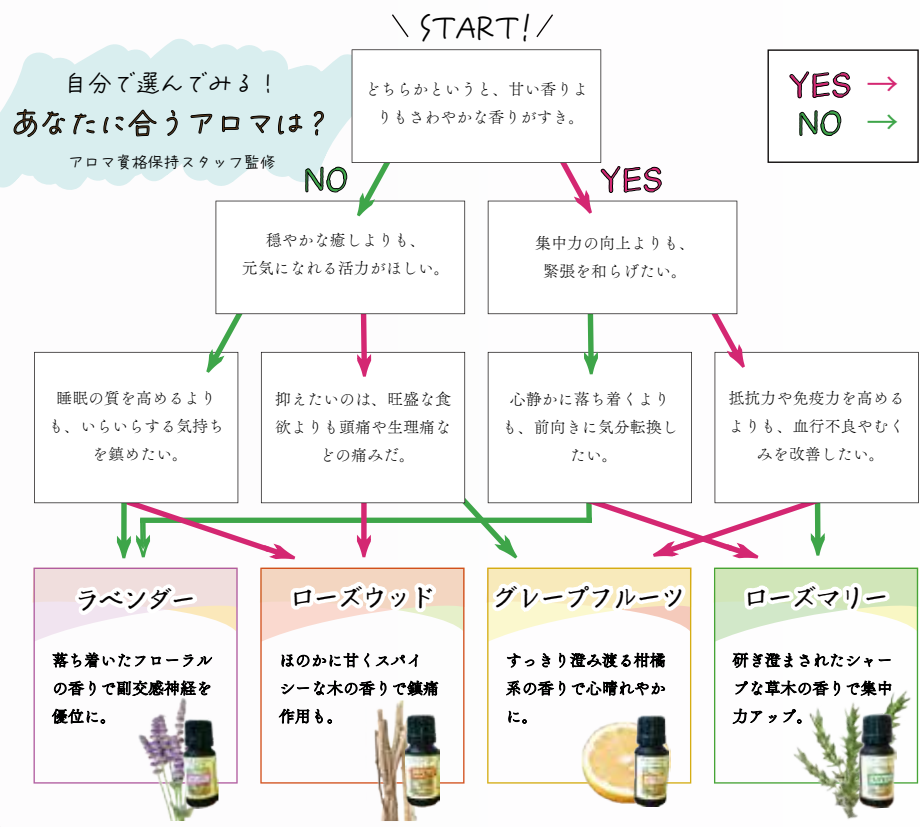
自分で選んでみる！
あなたに合うアロマは？
アロマ資格保持スタッフ監修

＼START!／

どちらかというと、甘い香りよりもさわやかな香りがすき。

YES →
NO →

NO

YES

穏やかな癒しよりも、元気になれる活力がほしい。

集中力の向上よりも、緊張を和らげたい。

睡眠の質を高めるよりも、いらいらする気持ちを鎮めたい。

抑えたいのは、旺盛な食欲よりも頭痛や生理痛などの痛みだ。

心静かに落ち着くよりも、前向きに気分転換したい。

抵抗力や免疫力を高めるよりも、血行不良やむくみを改善したい。

ラベンダー
落ち着いたフローラルの香りで副交感神経を優位に。

ローズウッド
ほのかに甘くスパイシーな木の香りで鎮痛作用も。

グレープフルーツ
すっきり澄み渡る柑橘系の香りで心晴れやかに。

ローズマリー
研ぎ澄まされたシャープな草木の香りで集中力アップ。